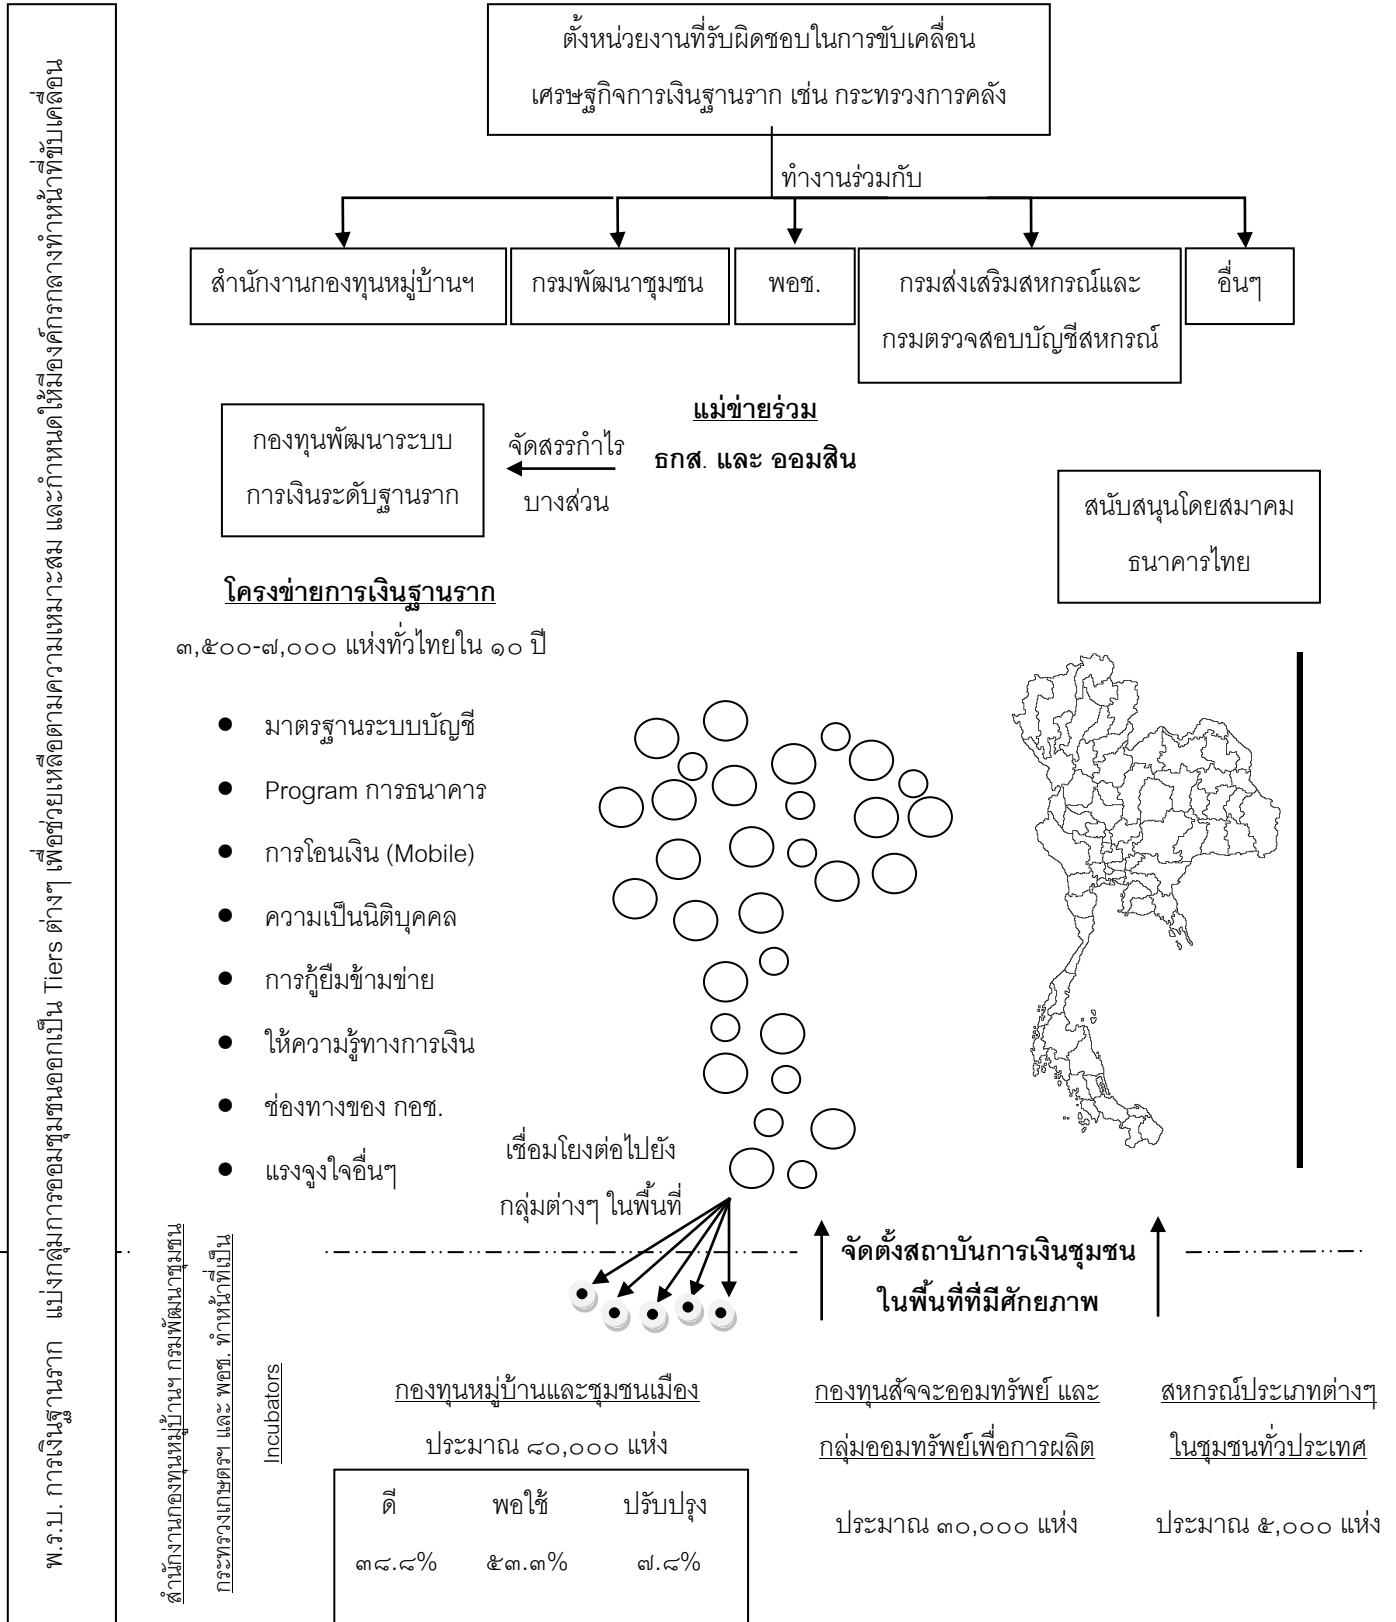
พ.ร.บ. การเงินฐานราก แบ่งกลุ่มการออมชุมชนออกเป็น Tiers ต่างๆ เพื่อช่วยเหลือตามความเหมาะสม และกำหนดให้มีองค์กรกลางทำหน้าที่ขับเคลื่อน

ตั้งหน่วยงานที่รับผิดชอบในการขับเคลื่อนเศรษฐกิจการเงินฐานราก เช่น กระทรวงการคลัง

ทำงานร่วมกับ

สำนักงานกองทุนหมู่บ้านฯ

กรมพัฒนาชุมชน

พอช.

กรมส่งเสริมสหกรณ์และกรมตรวจสอบบัญชีสหกรณ์

อื่นๆ

กองทุนพัฒนาระบบการเงินระดับฐานราก

จัดสรรกำไรบางส่วน

แม่ข่ายร่วม

ธกส. และ ออมสิน

สนับสนุนโดยสมาคมธนาคารไทย

โครงข่ายการเงินฐานราก

๓,๕๐๐-๗,๐๐๐ แห่งทั่วไทยใน ๑๐ ปี

- มาตรฐานระบบบัญชี
- Program การธนาคาร
- การโอนเงิน (Mobile)
- ความเป็นนิติบุคคล
- การกู้ยืมข้ามข่าย
- ให้ความรู้ทางการเงิน
- ช่องทางของ กอช.
- แรงจูงใจอื่นๆ

เชื่อมโยงต่อไปยังกลุ่มต่างๆ ในพื้นที่

จัดตั้งสถาบันการเงินชุมชนในพื้นที่ที่มีศักยภาพ

สำนักงานกองทุนหมู่บ้านฯ กรมพัฒนาชุมชน กระทรวงเกษตรฯ และ พอช. ทำหน้าที่เป็น Incubators

กองทุนหมู่บ้านและชุมชนเมือง

ประมาณ ๘๐,๐๐๐ แห่ง

| ดี | พอใช้ | ปรับปรุง |
|---|---|---|
| ๓๘.๘% | ๕๓.๓% | ๗.๘% |

กองทุนสัจจะออมทรัพย์ และกลุ่มออมทรัพย์เพื่อการผลิต

ประมาณ ๓๐,๐๐๐ แห่ง

สหกรณ์ประเภทต่างๆ ในชุมชนทั่วประเทศ

ประมาณ ๕,๐๐๐ แห่ง